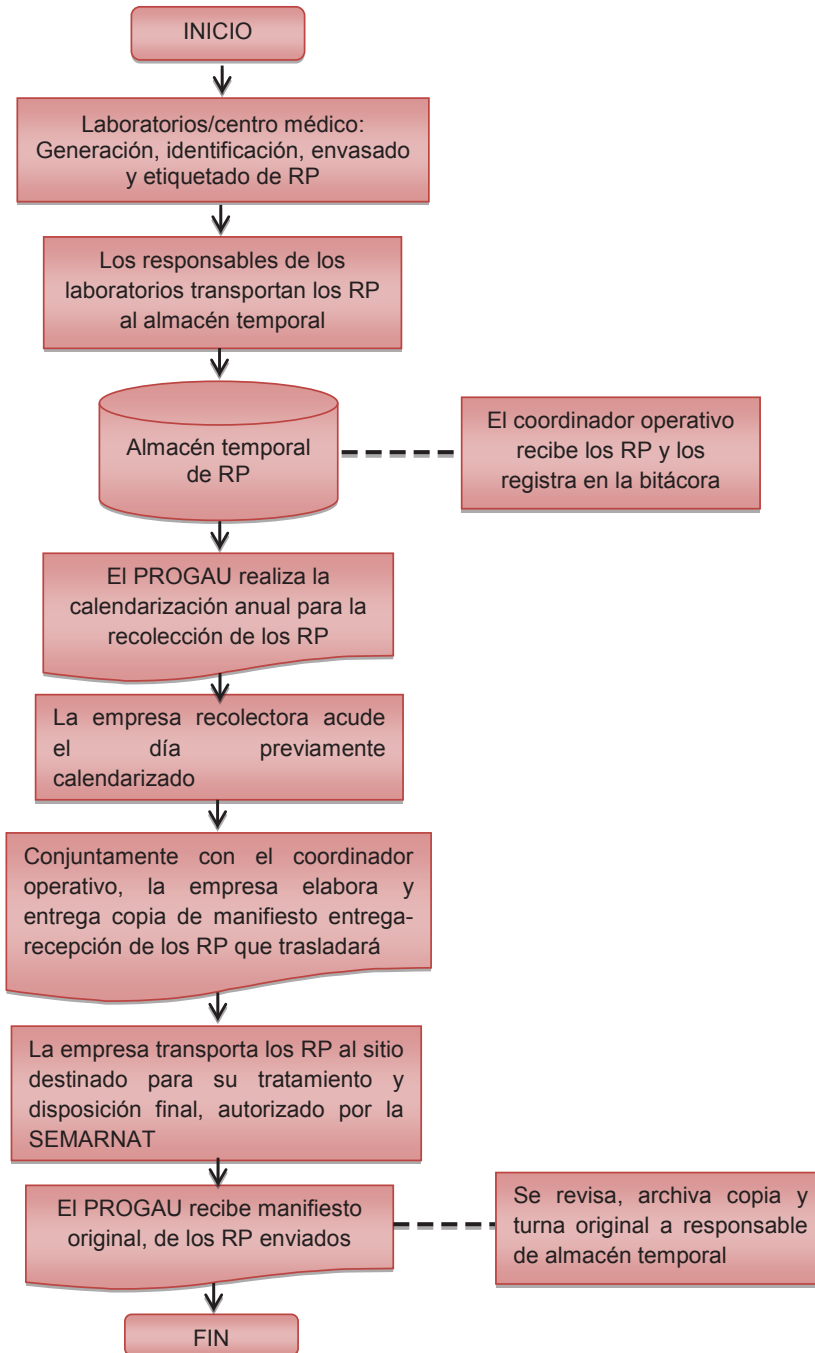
INICIO

Laboratorios/centro médico: Generación, identificación, envasado y etiquetado de RP

Los responsables de los laboratorios transportan los RP al almacén temporal

Almacén temporal de RP

El coordinador operativo recibe los RP y los registra en la bitácora

El PROGAU realiza la calendarización anual para la recolección de los RP

La empresa recolectora acude el día previamente calendarizado

Conjuntamente con el coordinador operativo, la empresa elabora y entrega copia de manifiesto entrega-recepción de los RP que trasladará

La empresa transporta los RP al sitio destinado para su tratamiento y disposición final, autorizado por la SEMARNAT

El PROGAU recibe manifiesto original, de los RP enviados

Se revisa, archiva copia y turna original a responsable de almacén temporal

FIN